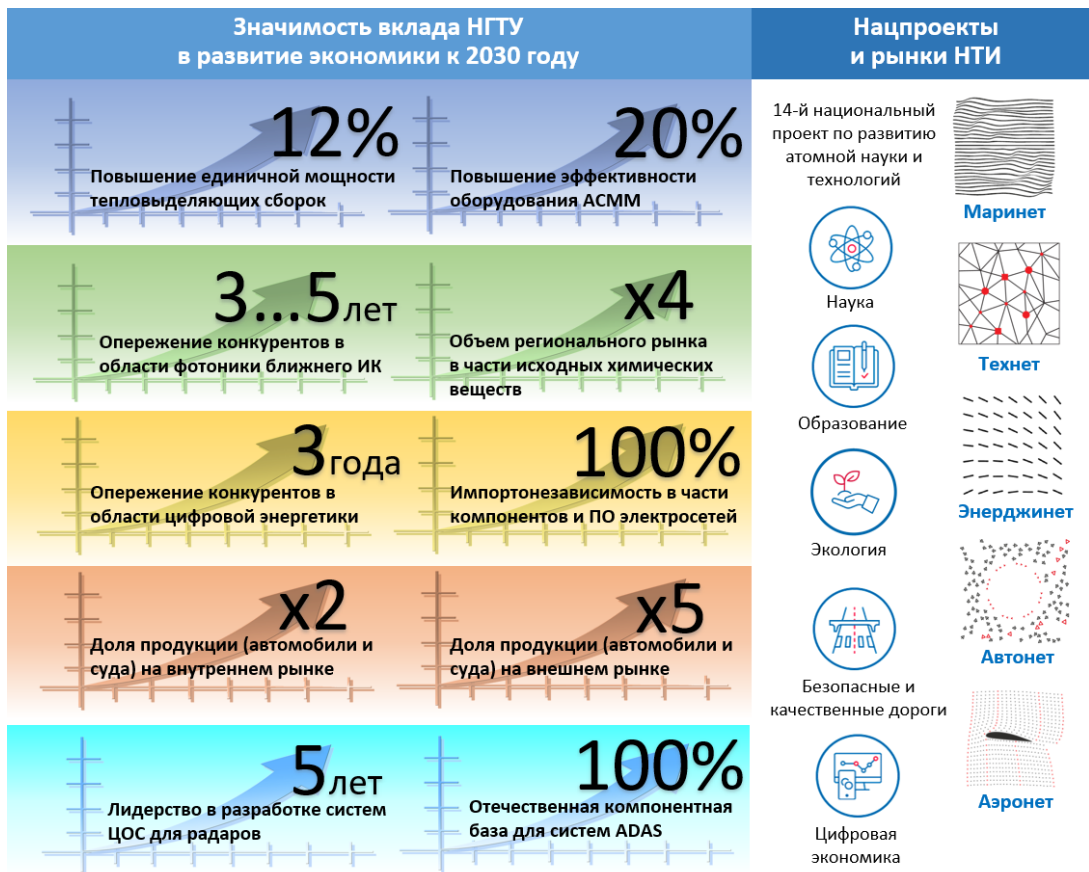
Значимость вклада НГТУ в развитие экономики к 2030 году

Нацпроекты и рынки НТИ

12%
Повышение единичной мощности тепловыделяющих сборок

20%
Повышение эффективности оборудования АСММ

3…5лет
Опережение конкурентов в области фотоники ближнего ИК

х4
Объем регионального рынка в части исходных химических веществ

3года
Опережение конкурентов в области цифровой энергетики

100%
Импортонезависимость в части компонентов и ПО электросетей

х2
Доля продукции (автомобили и суда) на внутреннем рынке

х5
Доля продукции (автомобили и суда) на внешнем рынке

5лет
Лидерство в разработке систем ЦОС для радаров

100%
Отечественная компонентная база для систем ADAS

14-й национальный проект по развитию атомной науки и технологий

Маринет

Наука

Технет

Образование

Энерджинет

Экология

Автонет

Безопасные и качественные дороги

Аэронет

Цифровая экономика